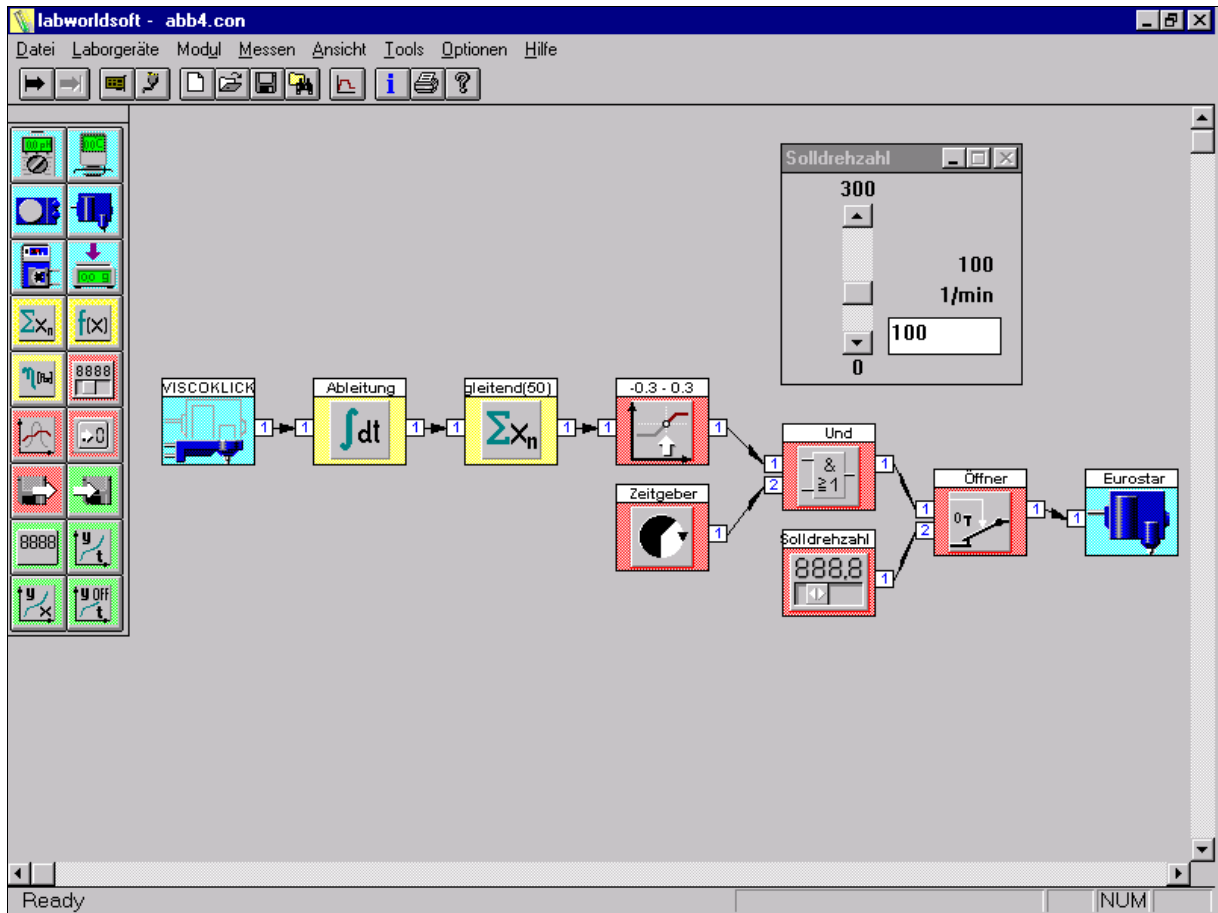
labworldsoft - abb4.con

Datei Laborgeräte Modul Messen Ansicht Tools Optionen Hilfe

$\Sigma x_n$ f(x) 8888 8888

Solldrehzahl
300
100
1/min
100
0

VISCOKLICK 1
Ableitung 1 $\int dt$ 1
gleitend(50) 1 $\Sigma x_n$ 1
-0.3 - 0.3 1 1
Zeitgeber 1
Und 1 2 & ≥1 1
Solldrehzahl 888.8 1
Öffner 1 2 0 1
Eurostar 1

Ready NUM